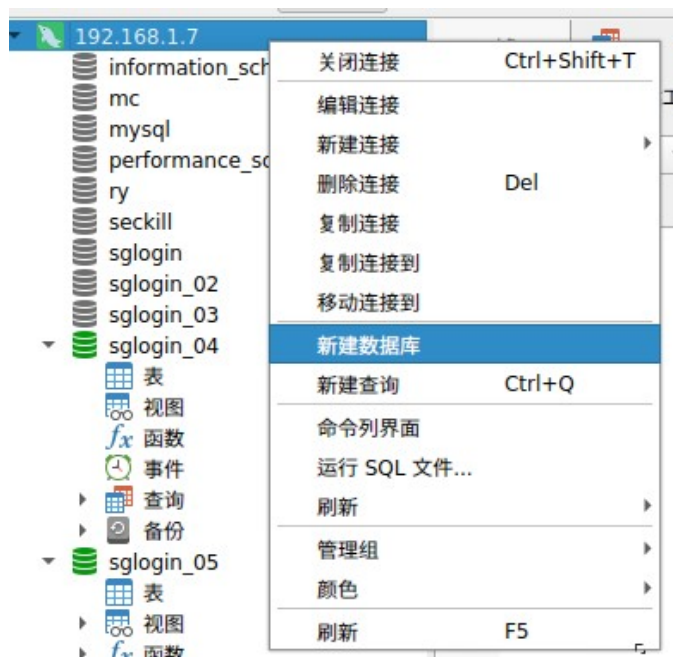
192.168.1.7
information_sch
mc
mysql
performance_sc
ry
seckill
sglogin
sglogin_02
sglogin_03
sglogin_04
表
视图
$fx$ 函数
事件
查询
备份
sglogin_05
表
视图
$fx$ 函数

关闭连接 Ctrl+Shift+T
编辑连接
新建连接
删除连接 Del
复制连接
复制连接到
移动连接到
新建数据库
新建查询 Ctrl+Q
命令列界面
运行 SQL 文件...
刷新
管理组
颜色
刷新 F5